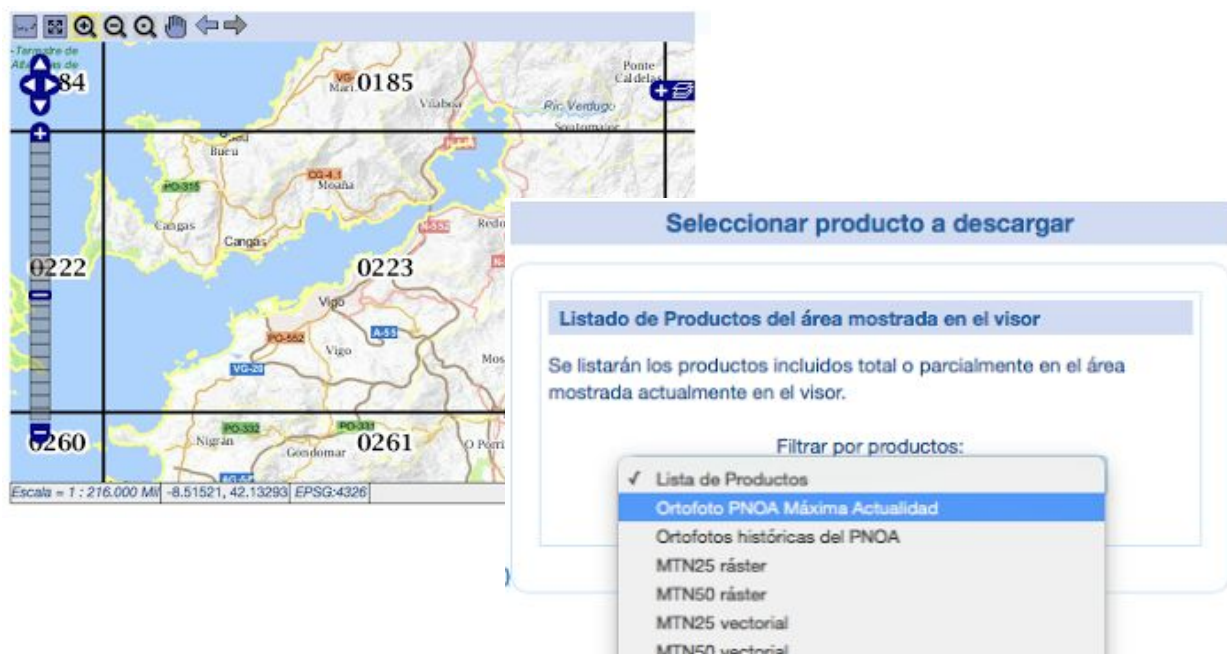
Terrestre de
84
VG
0185
Ponte Caldelas
Vilaboa
Ría Verdugo
Soutomaior
Bueu
PO-315
CG-4.1
Moaña
Cangas
Cangas
Redo
0222
0223
Vigo
A-55
PO-552
Vigo
VG-20
Mos
PO-332
PO-331
0260
Nigrán
Gondomar
0261
O Porri
Escala = 1 : 216.000 Mil
-8.51521, 42.13293
EPSG:4326

Seleccionar producto a descargar

Listado de Productos del área mostrada en el visor

Se listarán los productos incluidos total o parcialmente en el área mostrada actualmente en el visor.

Filtrar por productos:

✓ Lista de Productos
Ortofoto PNOA Máxima Actualidad
Ortofotos históricas del PNOA
MTN25 ráster
MTN50 ráster
MTN25 vectorial
MTN50 vectorial